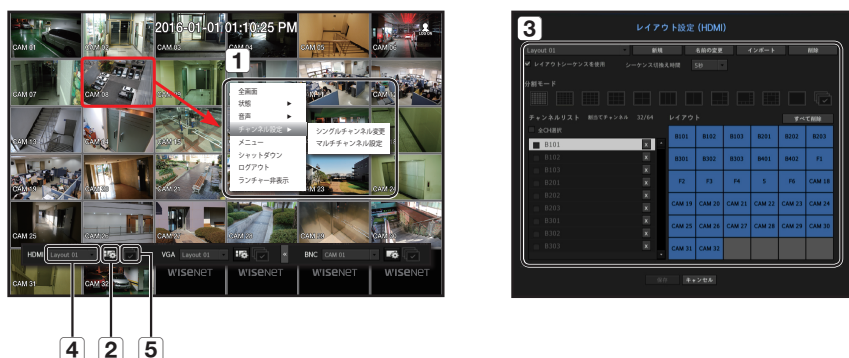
2016-01-01 01:10:25 PM

CAM 01
CAM 02
CAM 03
CAM 04
CAM 07
CAM 08
CAM 13
CAM 19
CAM 21
CAM 23
CAM 25
CAM 31
CAM 32

1

全画面
状態
音声
チャンネル設定
メニュー
シャットダウン
ログアウト
ランチャー非表示

シングルチャンネル変更
マルチチャンネル設定

HDMI Layout 01
VGA Layout 01
BNC CAM 01

WISENET
WISENET
WISENET
WISENET

4 2 5

3
レイアウト設定 (HDMI)

Layout 01
新規
名前の変更
インポート
削除
レイアウトシーケンスを使用
シーケンス切換え時間 5秒

分割モード

チャンネルリスト 割当てチャンネル 32/64
レイアウト
すべて削除

全CH選択
B101
B102
B103
B201
B202
B203
B301
B302
B303

| B101 | B102 | B103 | B201 | B202 | B203 |
|---|---|---|---|---|---|
| B301 | B302 | B303 | B401 | B402 | F1 |
| F2 | F3 | F4 | 5 | F6 | CAM 18 |
| CAM 19 | CAM 20 | CAM 21 | CAM 22 | CAM 23 | CAM 24 |
| CAM 25 | CAM 26 | CAM 27 | CAM 28 | CAM 29 | CAM 30 |
| CAM 31 | CAM 32 | | | | |

保存
キャンセル